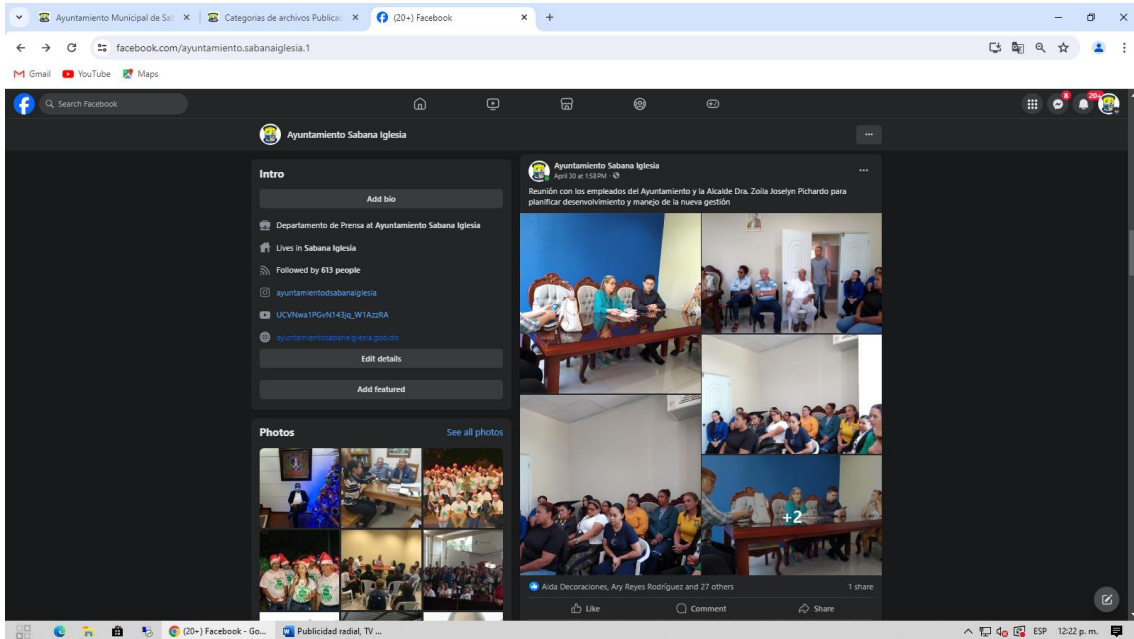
Ayuntamiento Municipal de Sal ×
Categorías de archivos Publicac ×
(20+) Facebook ×
+

facebook.com/ayuntamiento.sabanaiglesia.1

Gmail YouTube Maps

Search Facebook

8 20+

Ayuntamiento Sabana Iglesia

...

Intro

Add bio

Departamento de Prensa at Ayuntamiento Sabana Iglesia

Lives in Sabana Iglesia

Followed by 613 people

ayuntamientodsabanaiglesia

UCVNwa1PGvN143jq_W1AzzRA

ayuntamientosabanaiglesia.gob.do

Edit details

Add featured

Photos

See all photos

Ayuntamiento Sabana Iglesia
April 30 at 1:58 PM ·

...

Reunión con los empleados del Ayuntamiento y la Alcalde Dra. Zoila Joselyn Pichardo para planificar desenvolvimiento y manejo de la nueva gestión

+2

Aida Decoraciones, Ary Reyes Rodríguez and 27 others

1 share

Like

Comment

Share

(20+) Facebook - Go...

Publicidad radial, TV ...

ESP 12:22 p. m.